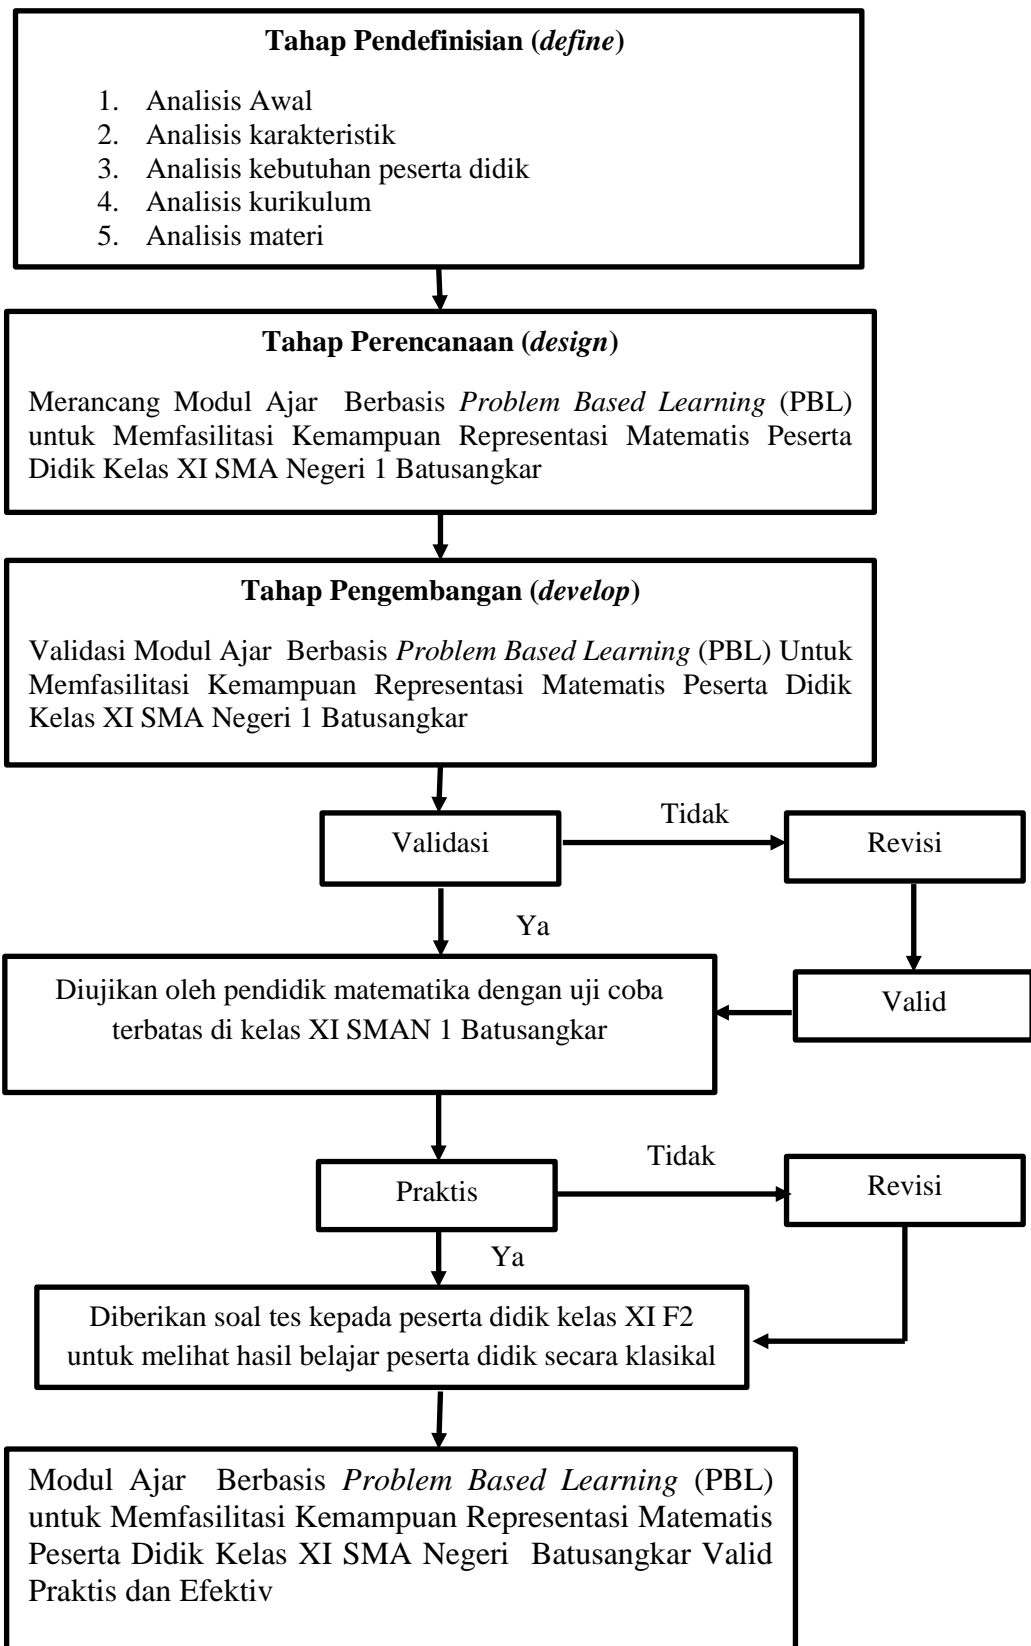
Tahap Pendefinisian (define)

1. Analisis Awal
2. Analisis karakteristik
3. Analisis kebutuhan peserta didik
4. Analisis kurikulum
5. Analisis materi

Tahap Perencanaan (design)

Merancang Modul Ajar Berbasis Problem Based Learning (PBL) untuk Memfasilitasi Kemampuan Representasi Matematis Peserta Didik Kelas XI SMA Negeri 1 Batusangkar

Tahap Pengembangan (develop)

Validasi Modul Ajar Berbasis Problem Based Learning (PBL) Untuk Memfasilitasi Kemampuan Representasi Matematis Peserta Didik Kelas XI SMA Negeri 1 Batusangkar

Validasi

Tidak

Revisi

Ya

Diujikan oleh pendidik matematika dengan uji coba terbatas di kelas XI SMAN 1 Batusangkar

Valid

Praktis

Tidak

Revisi

Ya

Diberikan soal tes kepada peserta didik kelas XI F2 untuk melihat hasil belajar peserta didik secara klasikal

Modul Ajar Berbasis Problem Based Learning (PBL) untuk Memfasilitasi Kemampuan Representasi Matematis Peserta Didik Kelas XI SMA Negeri Batusangkar Valid Praktis dan Efektiv